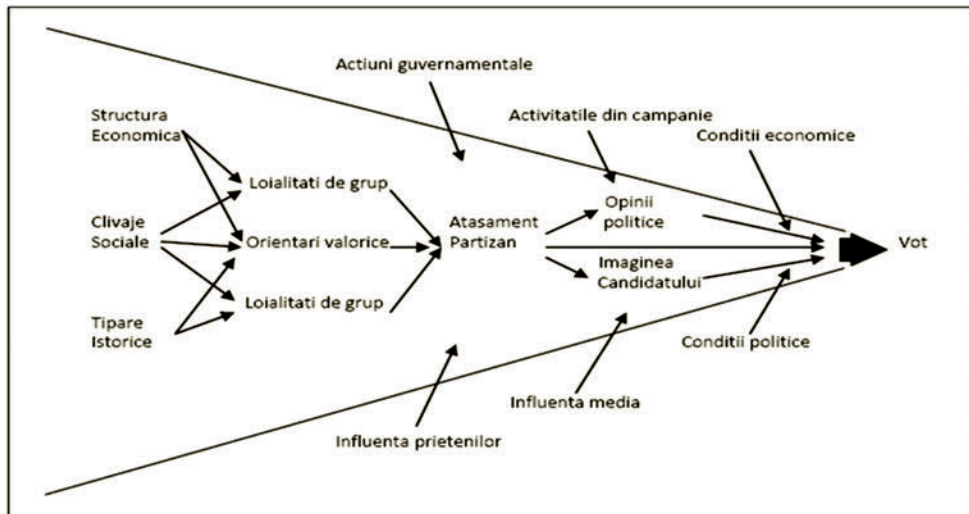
Actiuni guvernamentale

Activitatile din campanie

Conditii economice

Structura Economica

Loialitati de grup

Clivaje Sociale

Orientari valorice

Atasament Partizan

Opinii politice

Vot

Imaginea Candidatului

Loialitati de grup

Tipare Istorice

Conditii politice

Influenta media

Influenta prietenilor